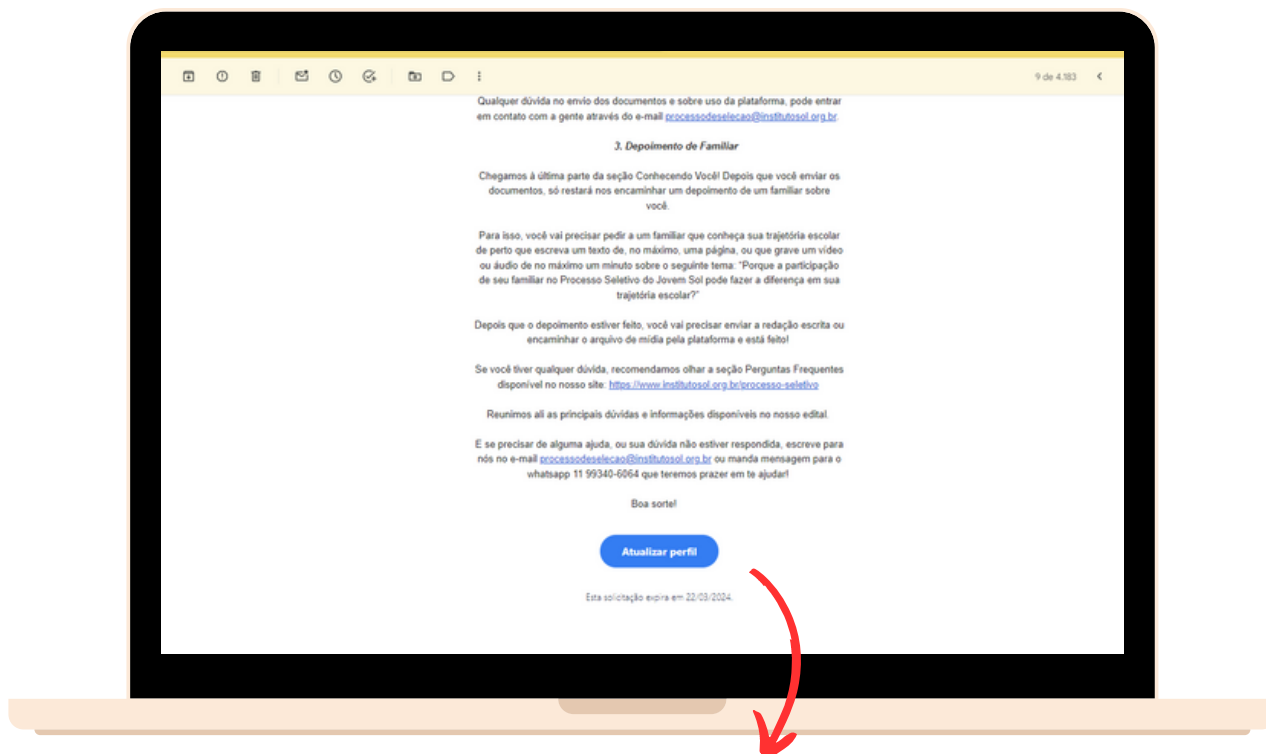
9 de 4.183

Qualquer dúvida no envio dos documentos e sobre uso da plataforma, pode entrar em contato com a gente através do e-mail processodeselecao@institutosol.org.br.

3. Depoimento de Familiar

Chegamos à última parte da seção Conhecendo Você! Depois que você enviar os documentos, só restará nos encaminhar um depoimento de um familiar sobre você.

Para isso, você vai precisar pedir a um familiar que conheça sua trajetória escolar de perto que escreva um texto de, no máximo, uma página, ou que grave um vídeo ou áudio de no máximo um minuto sobre o seguinte tema: "Porque a participação de seu familiar no Processo Seletivo do Jovem Sol pode fazer a diferença em sua trajetória escolar?"

Depois que o depoimento estiver feito, você vai precisar enviar a redação escrita ou encaminhar o arquivo de mídia pela plataforma e está feito!

Se você tiver qualquer dúvida, recomendamos olhar a seção Perguntas Frequentes disponível no nosso site: https://www.institutosol.org.br/processo-seletivo

Reunimos ali as principais dúvidas e informações disponíveis no nosso edital.

E se precisar de alguma ajuda, ou sua dúvida não estiver respondida, escreve para nós no e-mail processodeselecao@institutosol.org.br ou manda mensagem para o whatsapp 11 99340-6064 que teremos prazer em te ajudar!

Boa sorte!

Atualizar perfil

Esta solicitação expira em 22/03/2024.